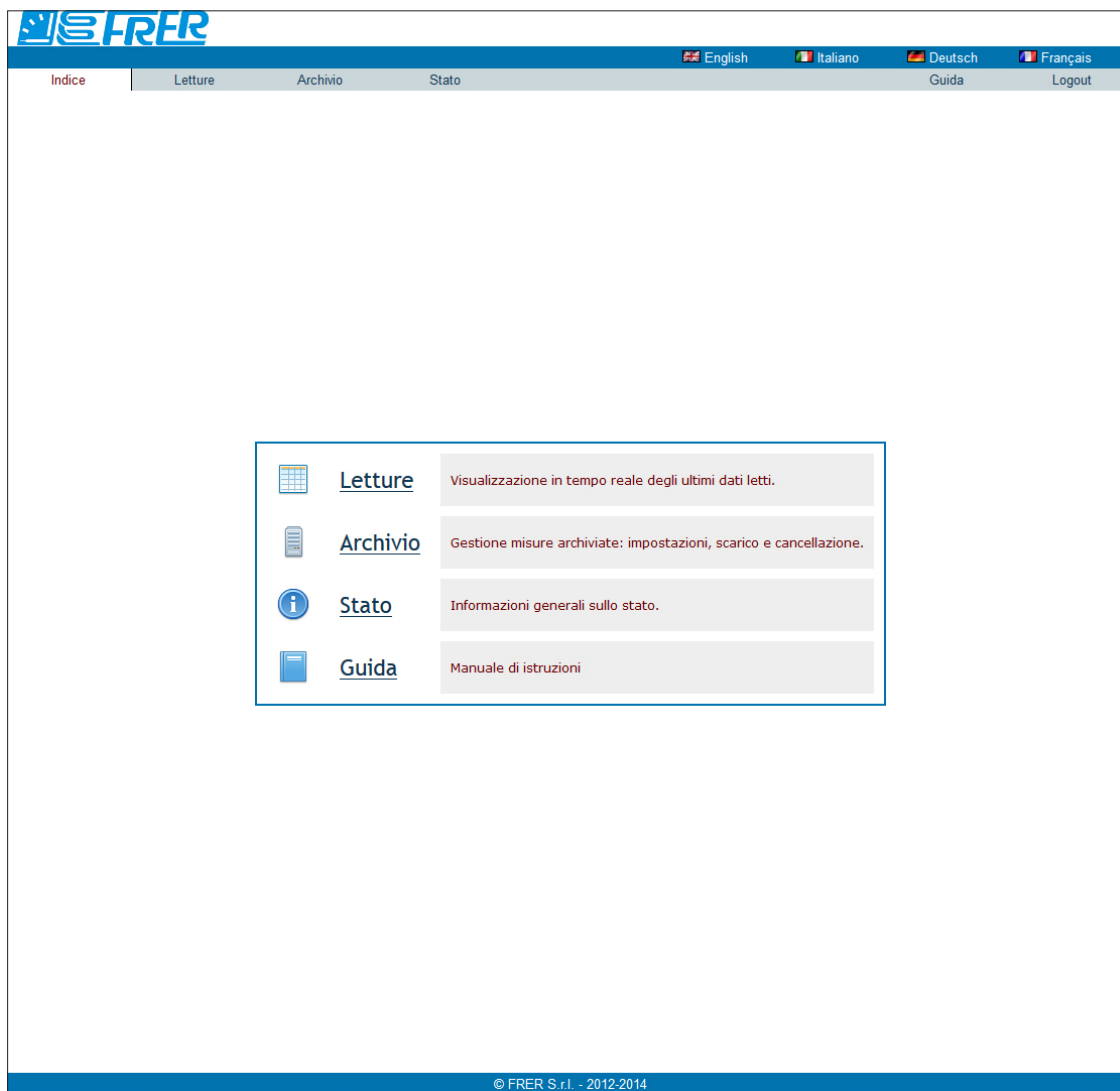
FRER

English Italiano Deutsch Français

Indice Letture Archivio Stato Guida Logout

| | |
|---|---|
| Letture | Visualizzazione in tempo reale degli ultimi dati letti. |
| Archivio | Gestione misure archiviate: impostazioni, scarico e cancellazione. |
| Stato | Informazioni generali sullo stato. |
| Guida | Manuale di istruzioni |

© FRER S.r.l. - 2012-2014